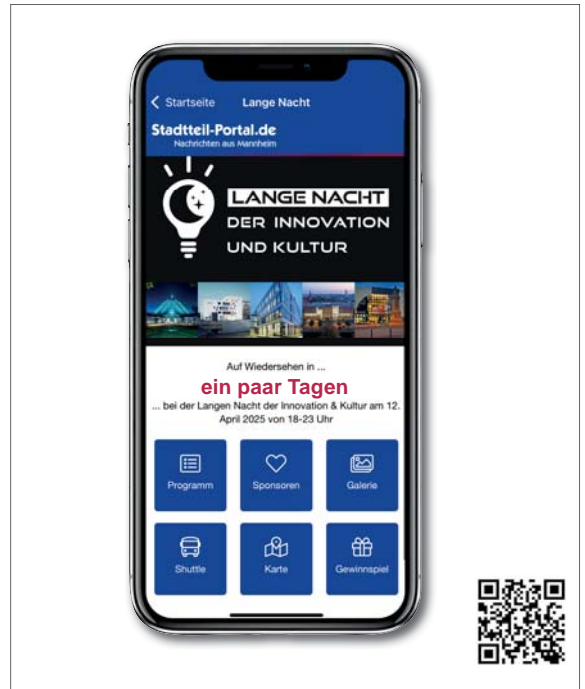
< Startseite Lange Nacht

Stadtteil-Portal.de
Nachrichten aus Mannheim

LANGE NACHT
DER INNOVATION
UND KULTUR

Auf Wiedersehen in ...
ein paar Tagen
... bei der Langen Nacht der Innovation & Kultur am 12. April 2025 von 18-23 Uhr

Programm
Sponsoren
Galerie
Shuttle
Karte
Gewinnspiel